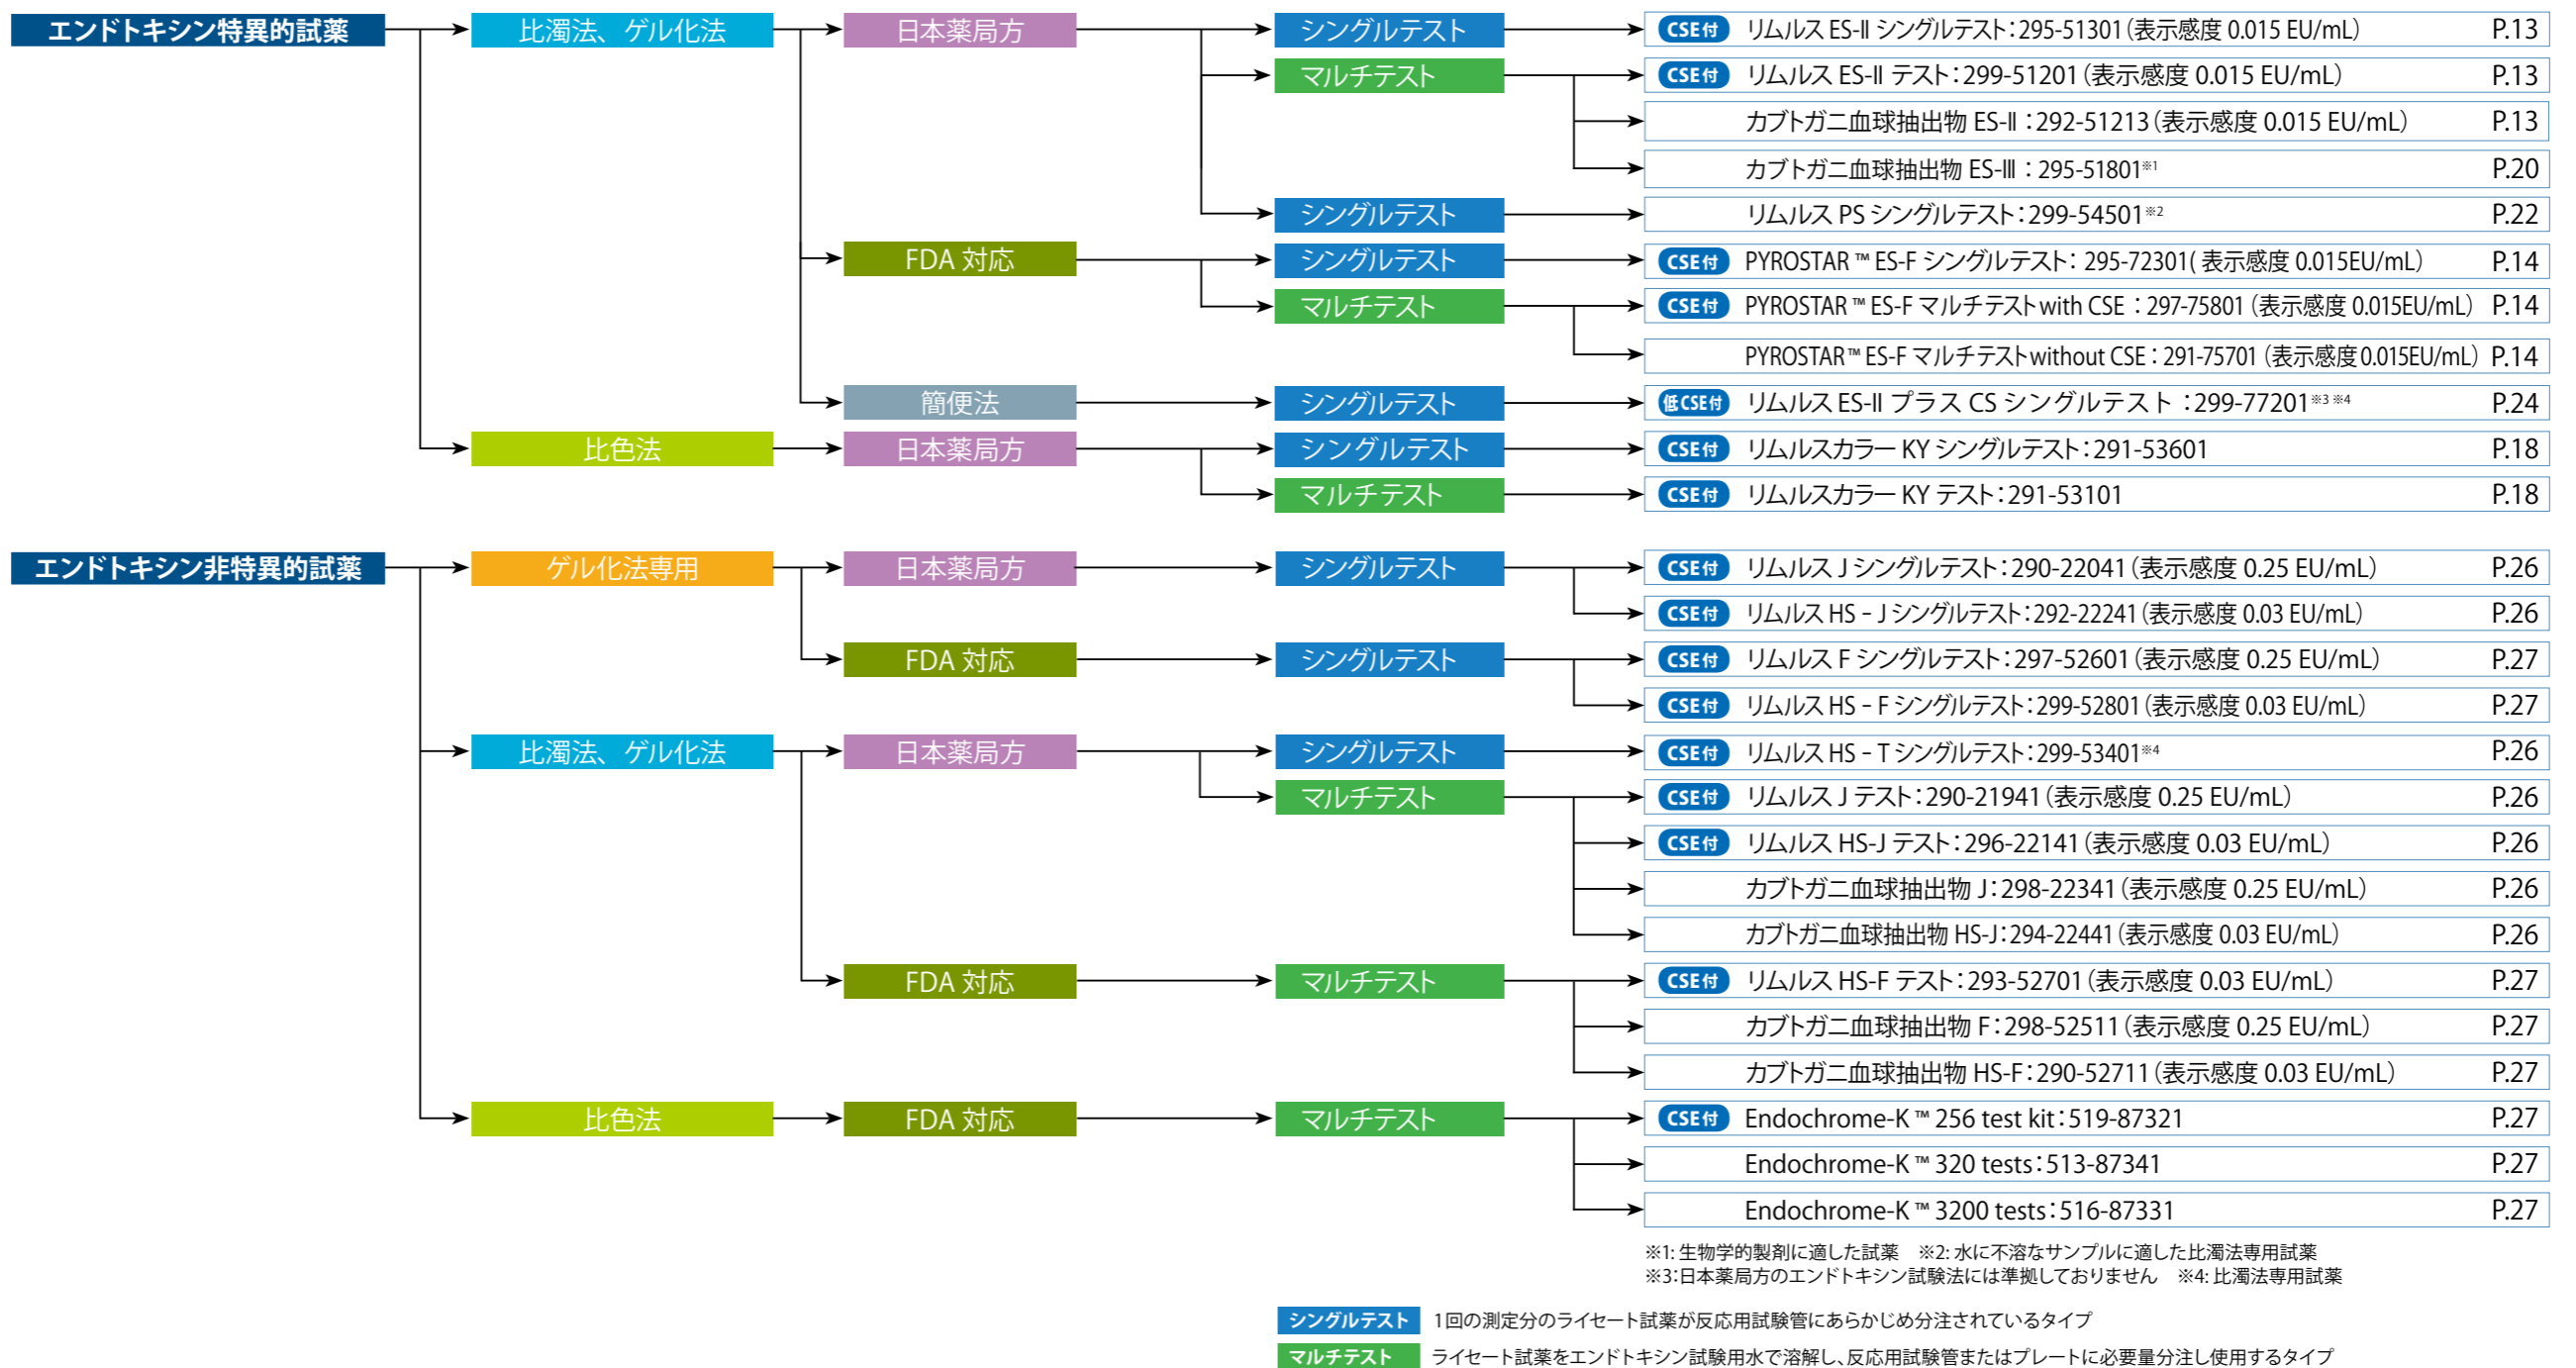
エンドトキシン特異的試薬

比濁法、ゲル化法

日本薬局方

シングルテスト

CSE付 リムルス ES-II シングルテスト：295-51301（表示感度 0.015 EU/mL） P.13

マルチテスト

CSE付 リムルス ES-II テスト：299-51201（表示感度 0.015 EU/mL） P.13

カブトガニ血球抽出物 ES-II：292-51213（表示感度 0.015 EU/mL） P.13

カブトガニ血球抽出物 ES-III：295-51801※1 P.20

シングルテスト

リムルス PS シングルテスト：299-54501※2 P.22

FDA 対応

シングルテスト

CSE付 PYROSTAR ™ ES-F シングルテスト：295-72301（表示感度 0.015EU/mL） P.14

マルチテスト

CSE付 PYROSTAR ™ ES-F マルチテスト with CSE：297-75801（表示感度 0.015EU/mL） P.14

PYROSTAR ™ ES-F マルチテスト without CSE：291-75701（表示感度 0.015EU/mL） P.14

簡便法

シングルテスト

低CSE付 リムルス ES-II プラス CS シングルテスト：299-77201※3 ※4 P.24

比色法

日本薬局方

シングルテスト

CSE付 リムルスカラー KY シングルテスト：291-53601 P.18

マルチテスト

CSE付 リムルスカラー KY テスト：291-53101 P.18

エンドトキシン非特異的試薬

ゲル化法専用

日本薬局方

シングルテスト

CSE付 リムルス J シングルテスト：290-22041（表示感度 0.25 EU/mL） P.26

CSE付 リムルス HS - J シングルテスト：292-22241（表示感度 0.03 EU/mL） P.26

FDA 対応

シングルテスト

CSE付 リムルス F シングルテスト：297-52601（表示感度 0.25 EU/mL） P.27

CSE付 リムルス HS - F シングルテスト：299-52801（表示感度 0.03 EU/mL） P.27

比濁法、ゲル化法

日本薬局方

シングルテスト

CSE付 リムルス HS - T シングルテスト：299-53401※4 P.26

マルチテスト

CSE付 リムルス J テスト：290-21941（表示感度 0.25 EU/mL） P.26

CSE付 リムルス HS-J テスト：296-22141（表示感度 0.03 EU/mL） P.26

カブトガニ血球抽出物 J：298-22341（表示感度 0.25 EU/mL） P.26

カブトガニ血球抽出物 HS-J：294-22441（表示感度 0.03 EU/mL） P.26

FDA 対応

マルチテスト

CSE付 リムルス HS-F テスト：293-52701（表示感度 0.03 EU/mL） P.27

カブトガニ血球抽出物 F：298-52511（表示感度 0.25 EU/mL） P.27

カブトガニ血球抽出物 HS-F：290-52711（表示感度 0.03 EU/mL） P.27

比色法

FDA 対応

マルチテスト

CSE付 Endochrome-K ™ 256 test kit：519-87321 P.27

Endochrome-K ™ 320 tests：513-87341 P.27

Endochrome-K ™ 3200 tests：516-87331 P.27

※1: 生物学的製剤に適した試薬　※2: 水に不溶なサンプルに適した比濁法専用試薬
※3:日本薬局方のエンドトキシン試験法には準拠しておりません　※4: 比濁法専用試薬

シングルテスト 1回の測定分のライセート試薬が反応用試験管にあらかじめ分注されているタイプ

マルチテスト ライセート試薬をエンドトキシン試験用水で溶解し、反応用試験管またはプレートに必要量分注し使用するタイプ